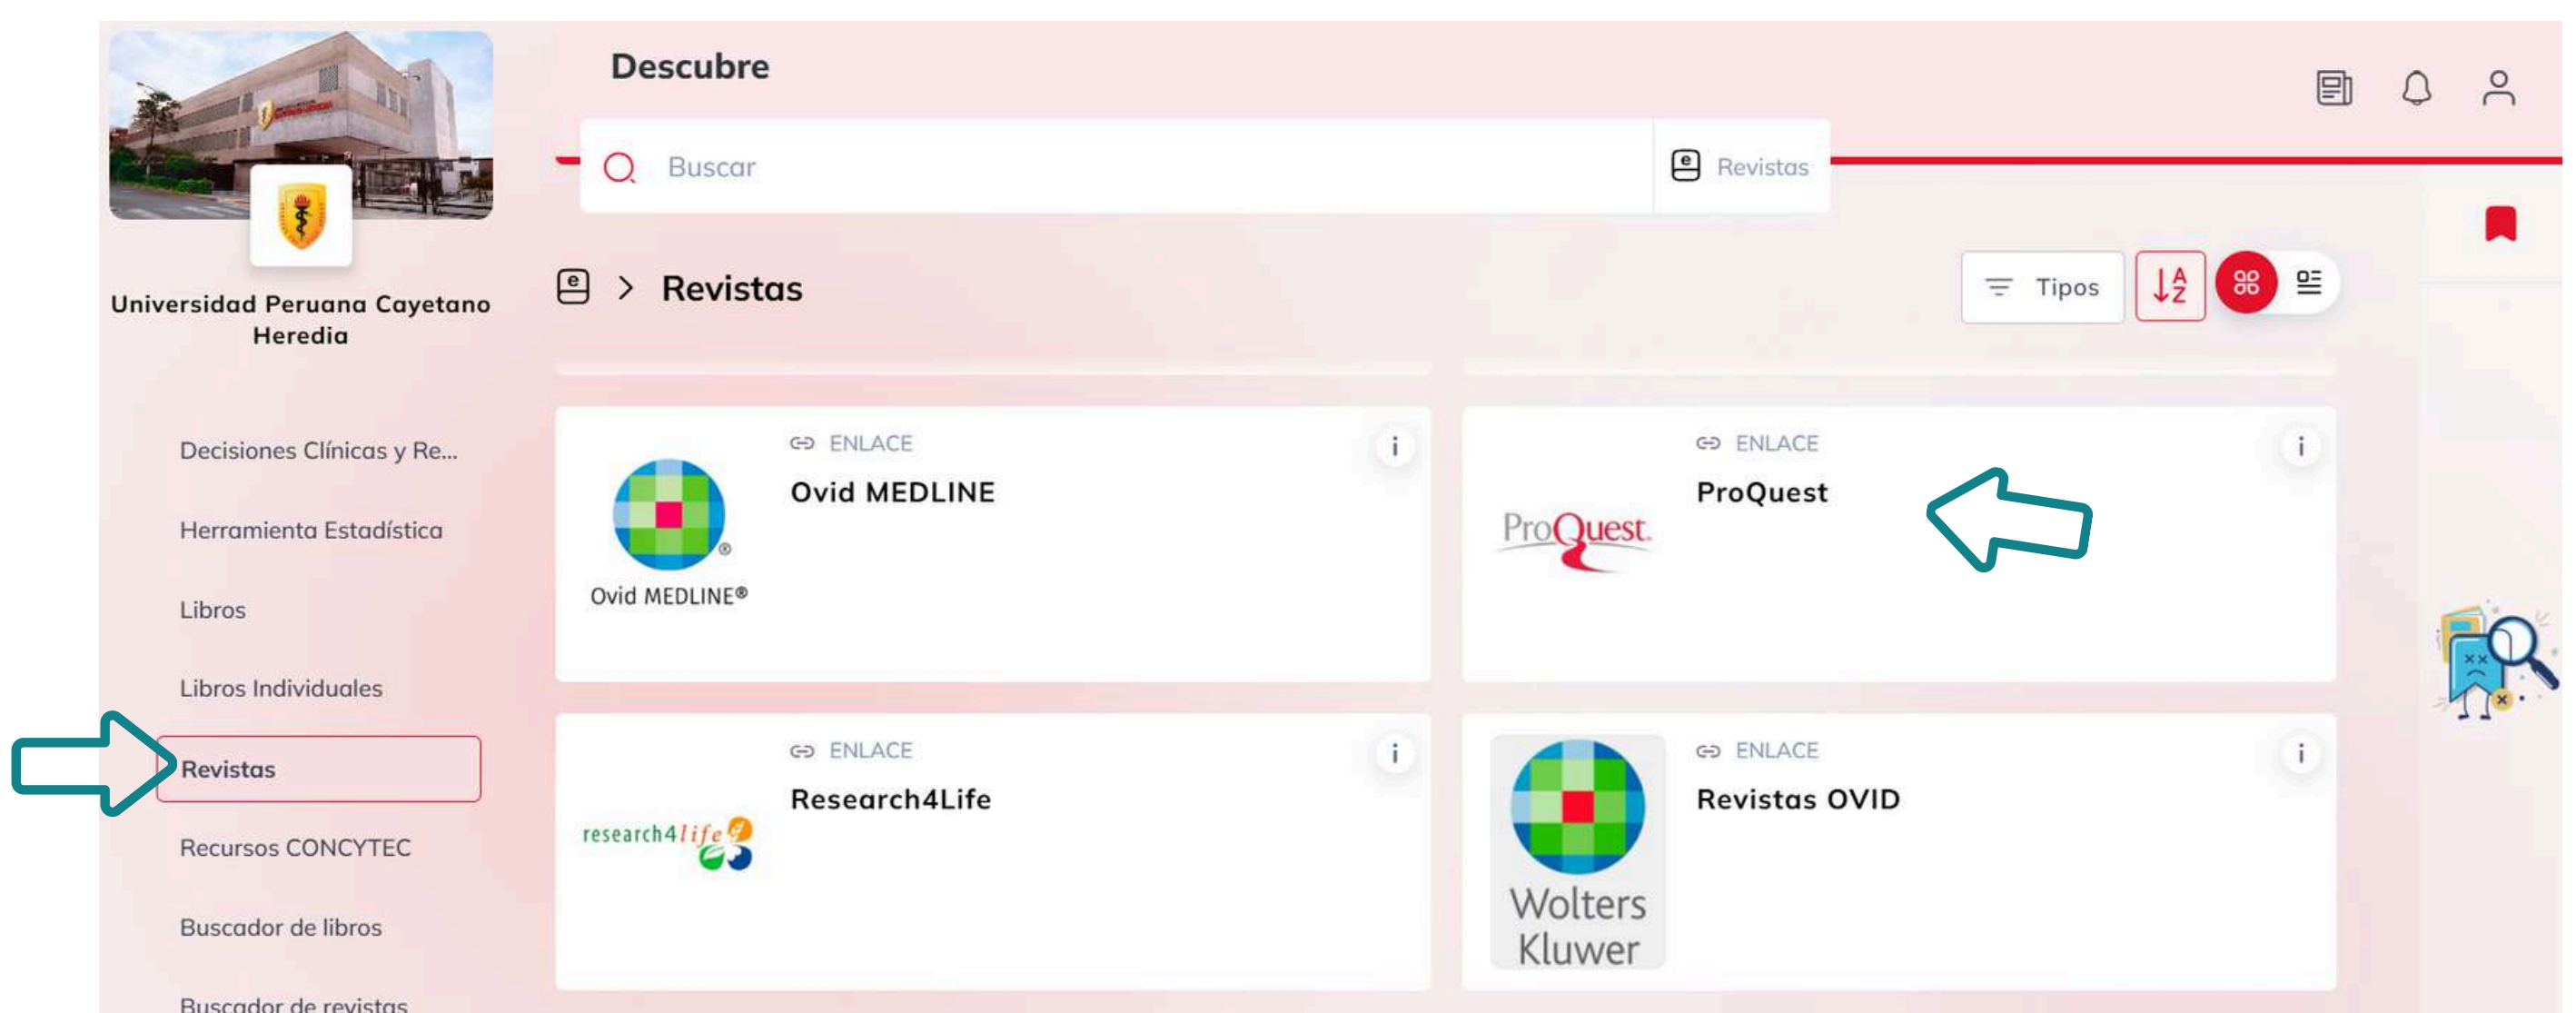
Universidad Peruana Cayetano Heredia

Decisiones Clínicas y Re...
Herramienta Estadística
Libros
Libros Individuales
Revistas
Recursos CONCYTEC
Buscador de libros
Buscador de revistas

Descubre

Buscar
Revistas

> Revistas

Tipos

Ovid MEDLINE®
ENLACE
Ovid MEDLINE
i

ProQuest.
ENLACE
ProQuest
i

research4life
ENLACE
Research4Life
i

Wolters Kluwer
ENLACE
Revistas OVID
i